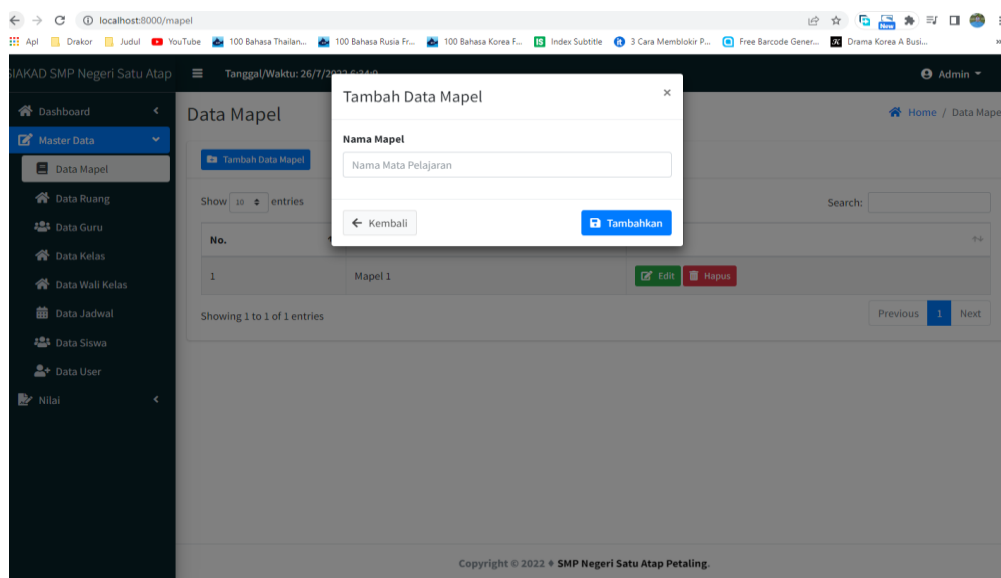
localhost:8000/mapel

Apl Drakor Judul YouTube 100 Bahasa Thailan... 100 Bahasa Rusia Fr... 100 Bahasa Korea F... Index Subtitle 3 Cara Memblokir P... Free Barcode Gener... Drama Korea A Busi...

SIAKAD SMP Negeri Satu Atap Tanggal/Waktu: 26/7/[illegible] Admin

Dashboard
Master Data
Data Mapel
Data Ruang
Data Guru
Data Kelas
Data Wali Kelas
Data Jadwal
Data Siswa
Data User
Nilai

Data Mapel

Home / Data Mape

Tambah Data Mapel

Show 10 entries

Search:

| No. | | |
|---|---|---|
| 1 | Mapel 1 | Edit Hapus |

Showing 1 to 1 of 1 entries

Previous 1 Next

Tambah Data Mapel ×

Nama Mapel

Nama Mata Pelajaran

← Kembali

Tambahkan

Copyright © 2022 ♦ SMP Negeri Satu Atap Petaling.